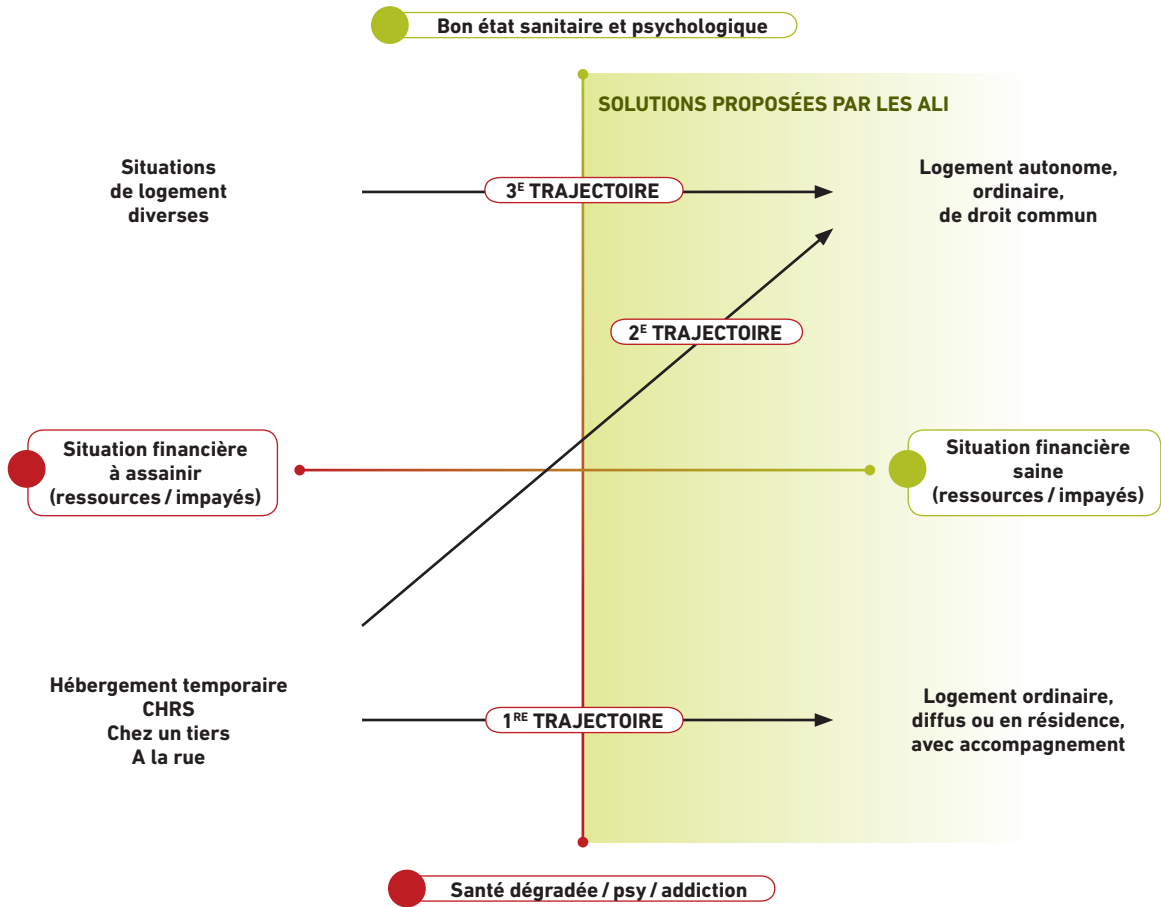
Bon état sanitaire et psychologique

SOLUTIONS PROPOSÉES PAR LES ALI

Situations de logement diverses

3$^{E}$ TRAJECTOIRE

Logement autonome, ordinaire, de droit commun

2$^{E}$ TRAJECTOIRE

Situation financière à assainir (ressources / impayés)

Situation financière saine (ressources / impayés)

Hébergement temporaire
CHRS
Chez un tiers
A la rue

1$^{RE}$ TRAJECTOIRE

Logement ordinaire, diffus ou en résidence, avec accompagnement

Santé dégradée / psy / addiction